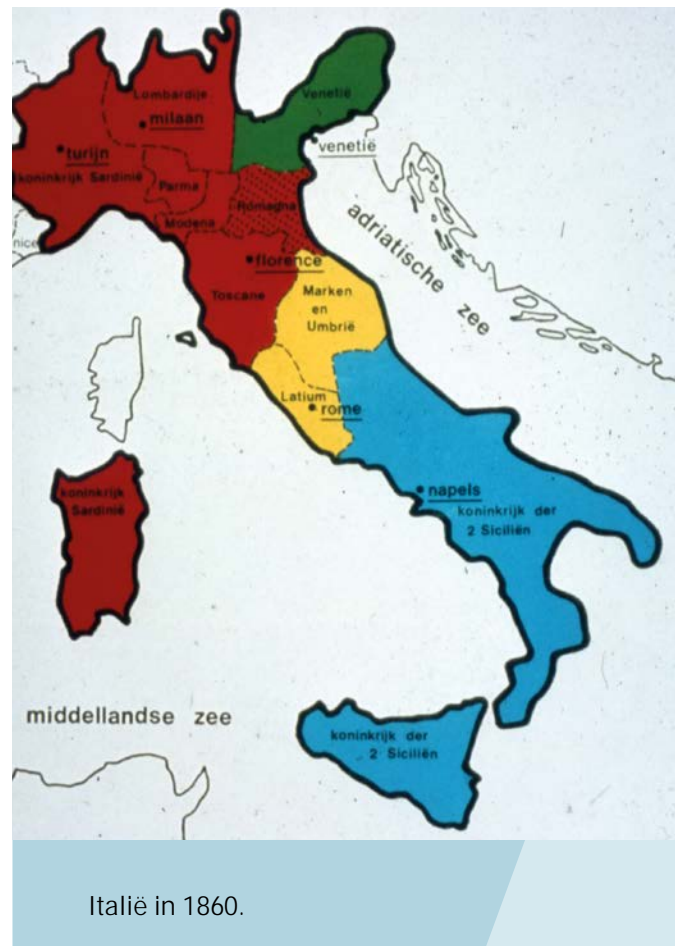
Lombardije
milaan
Venetië
turijn
koninkrijk Sardinië
venetië
Parma
Romagna
nice
Modena
adriatische zee
florence
Toscane
Marken en Umbrië
Latium
rome
napels
koninkrijk der 2 Siciliën
koninkrijk Sardinië
middellandse zee
koninkrijk der 2 Siciliën

Italië in 1860.